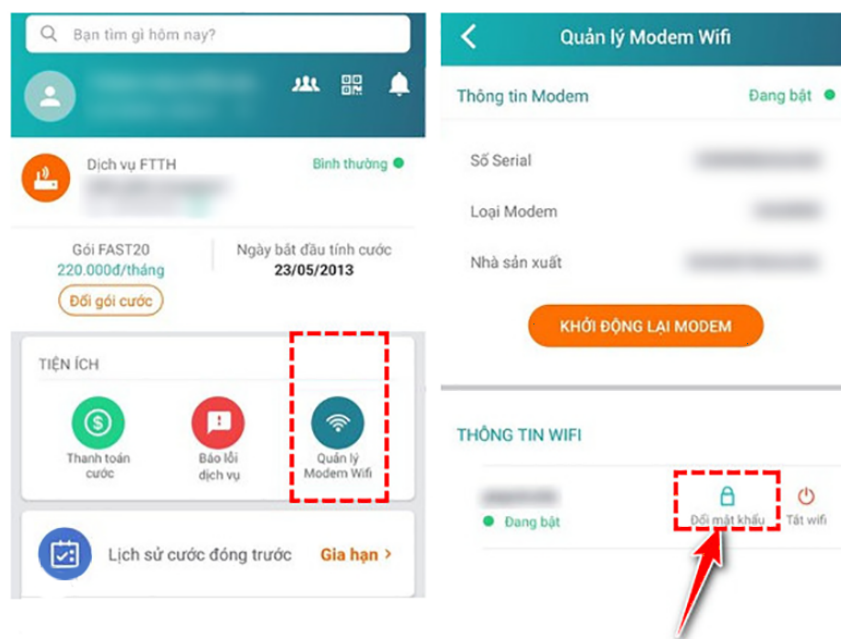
Bạn tìm gì hôm nay?

Dịch vụ FTTH
Bình thường

Gói FAST20
220.000đ/tháng
Đổi gói cước

Ngày bắt đầu tính cước
23/05/2013

TIỆN ÍCH

Thanh toán cước

Báo lỗi dịch vụ

Quản lý Modem Wifi

Lịch sử cước đóng trước
Gia hạn >

Quản lý Modem Wifi

Thông tin Modem
Đang bật

Số Serial

Loại Modem

Nhà sản xuất

KHỞI ĐỘNG LẠI MODEM

THÔNG TIN WIFI

Đang bật

Đổi mật khẩu

Tắt wifi